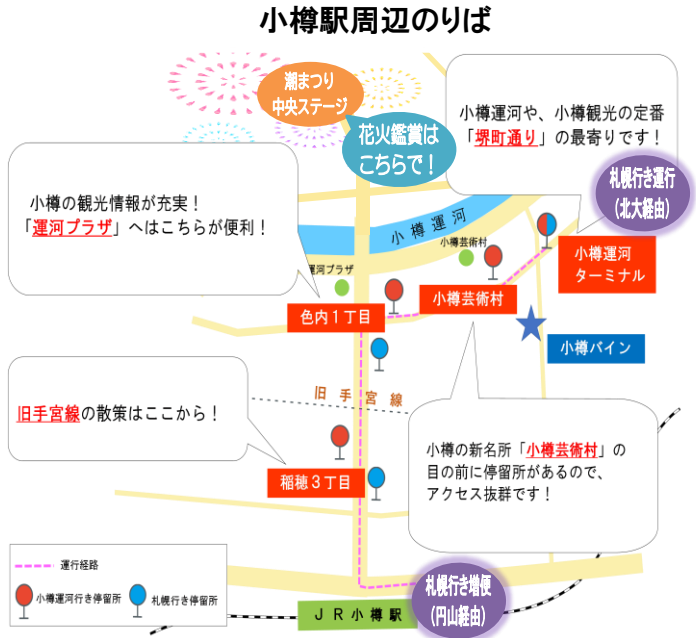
小樽駅周辺のりば

潮まつり
中央ステージ

花火鑑賞は
こちらで！

小樽運河や、小樽観光の定番
「堺町通り」の最寄りです！

札幌行き運行
（北大経由）

小樽の観光情報が充実！
「運河プラザ」へはこちらが便利！

小樽運河

小樽芸術村

運河プラザ

小樽運河
ターミナル

小樽芸術村

色内１丁目

小樽バイン

旧手宮線

旧手宮線の散策はここから！

小樽の新名所「小樽芸術村」の
目の前に停留所があるので、
アクセス抜群です！

稲穂３丁目

運行経路

小樽運河行き停留所

札幌行き停留所

札幌行き増便
（円山経由）

ＪＲ小樽駅